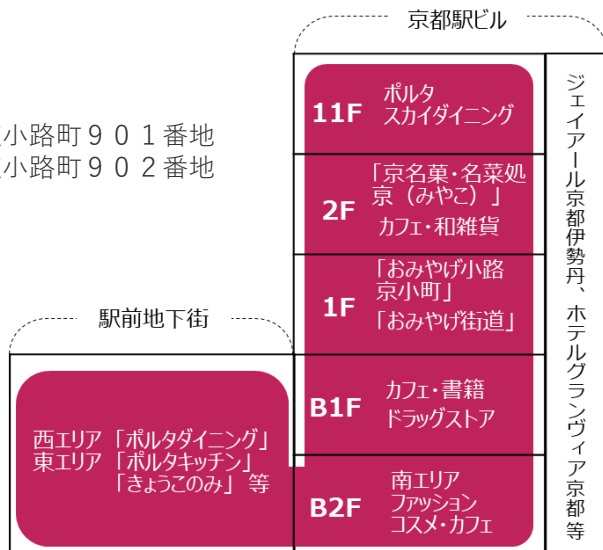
小路町９０１番地
小路町９０２番地

京都駅ビル

11F ポルタ スカイダイニング

2F 「京名菓・名菜処 京（みやこ）」 カフェ・和雑貨

1F 「おみやげ小路 京小町」 「おみやげ街道」

B1F カフェ・書籍 ドラッグストア

B2F 南エリア ファッション コスメ・カフェ

ジェイアール京都伊勢丹、ホテルグランヴィア京都等

駅前地下街

西エリア「ポルタダイニング」
東エリア「ポルタキッチン」
「きょうこのみ」等